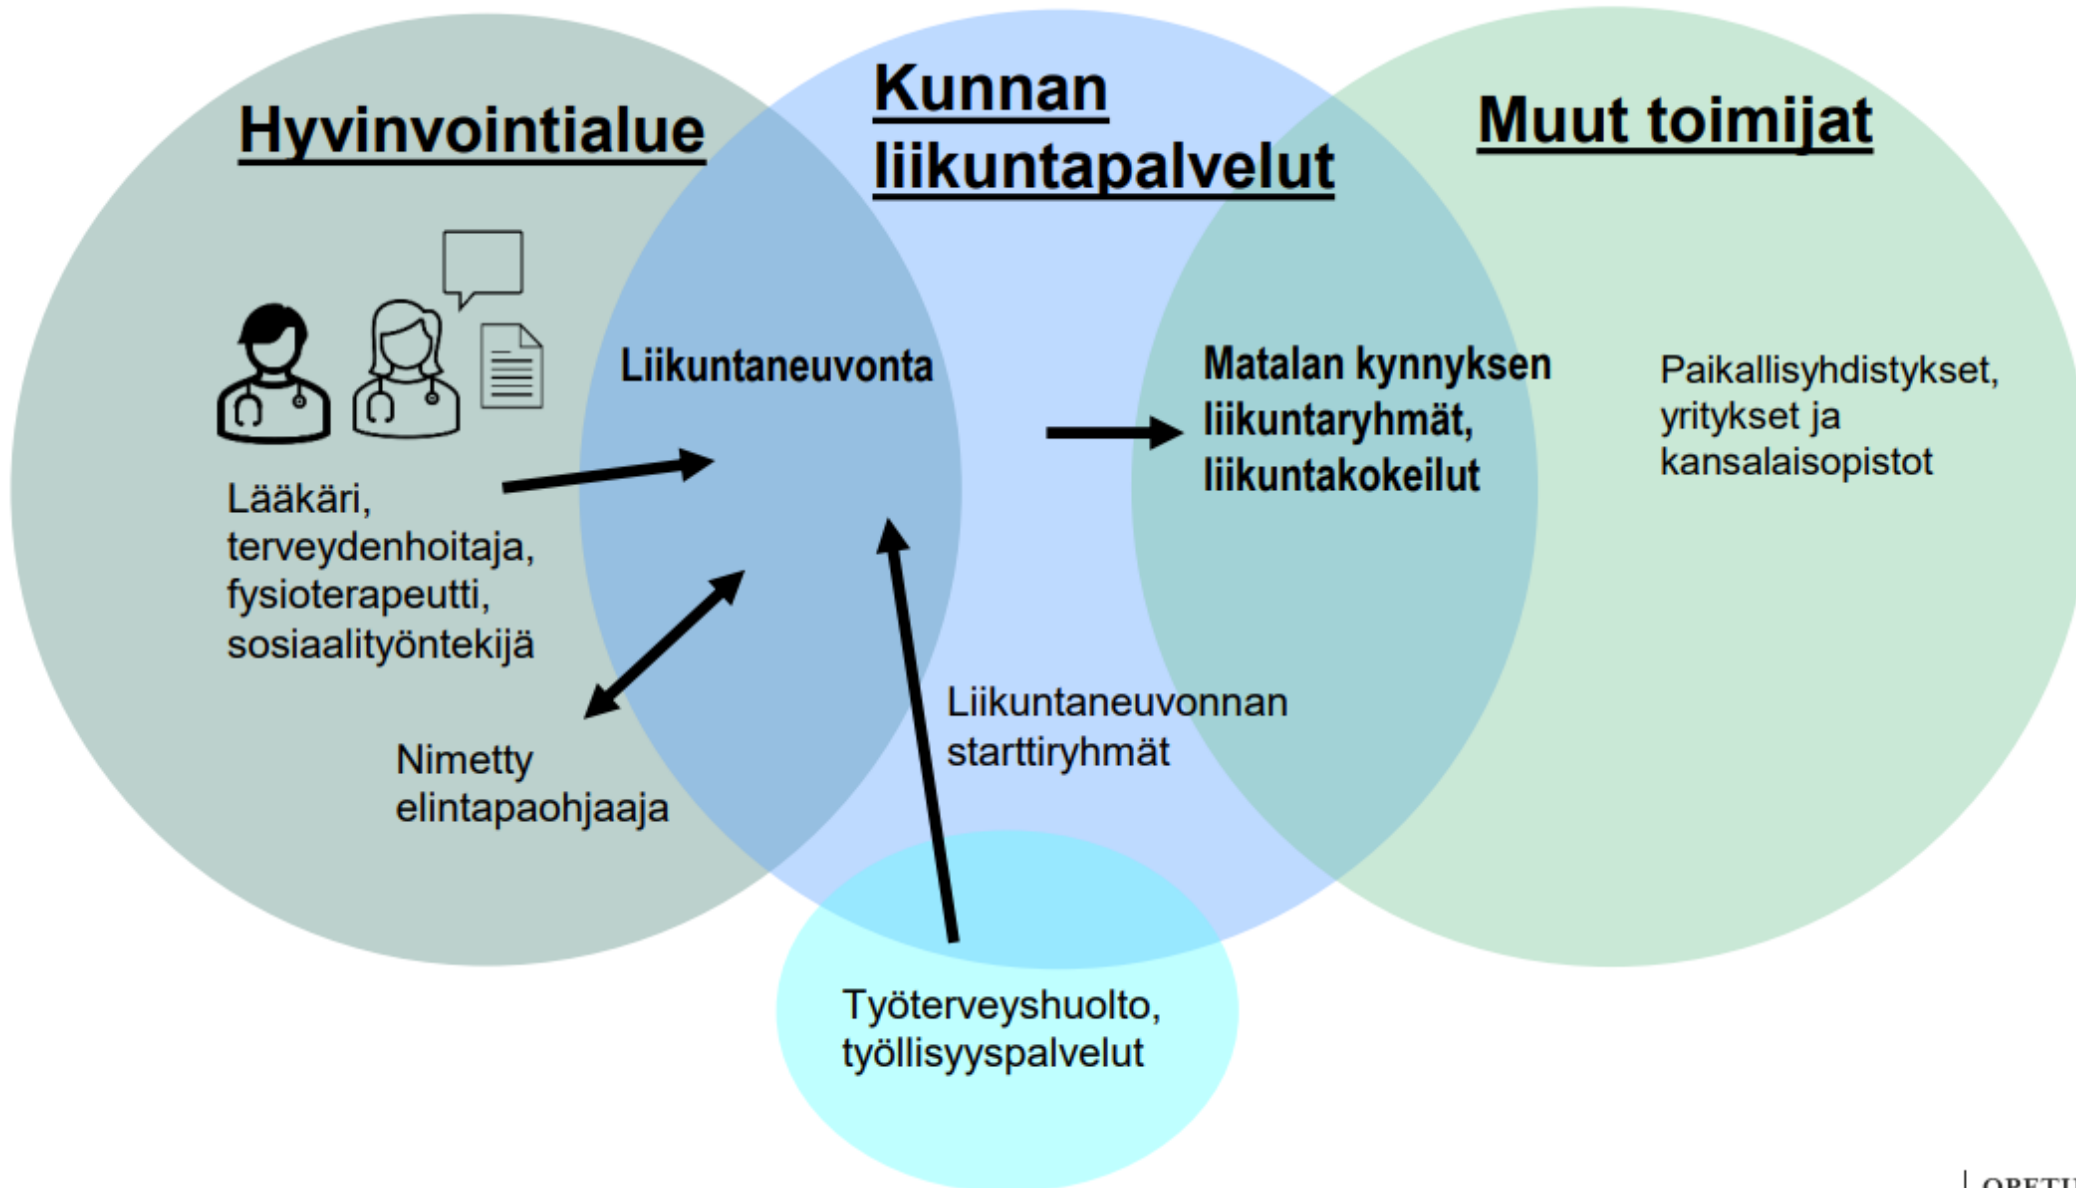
Hyvinvointialue

Kunnan liikuntapalvelut

Muut toimijat

Liikuntaneuvonta

Matalan kynnyksen liikuntaryhmät, liikuntakokeilut

Paikallisyhdistykset, yritykset ja kansalaisopistot

Lääkäri, terveydenhoitaja, fysioterapeutti, sosiaalityöntekijä

Nimetty elintapaohjaaja

Liikuntaneuvonnan starttiryhmät

Työterveyshuolto, työllisyyspalvelut

OPETU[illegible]